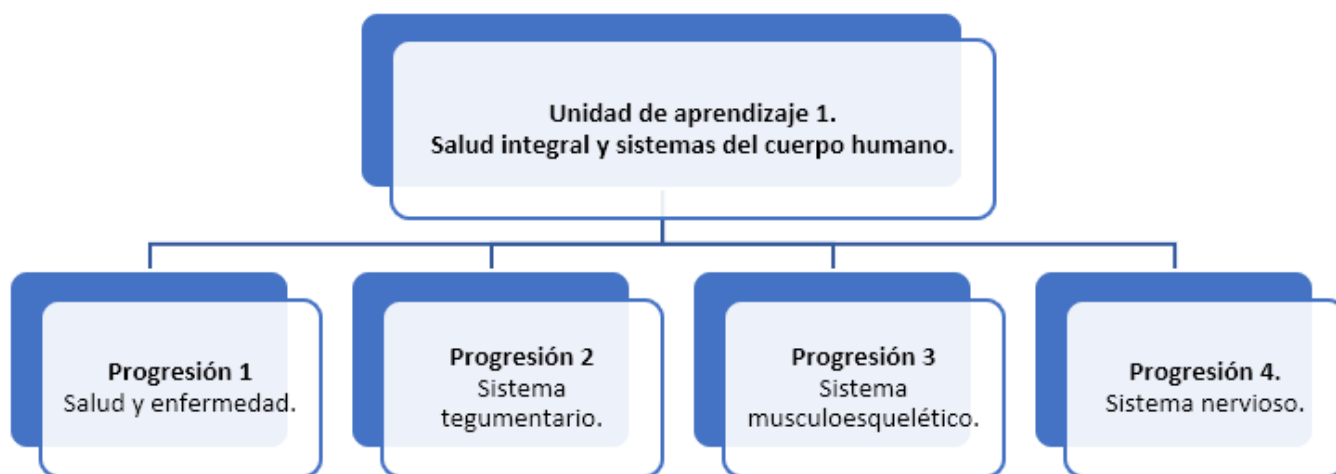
Unidad de aprendizaje 1.
Salud integral y sistemas del cuerpo humano.

Progresión 1
Salud y enfermedad.

Progresión 2
Sistema tegumentario.

Progresión 3
Sistema musculoesquelético.

Progresión 4.
Sistema nervioso.